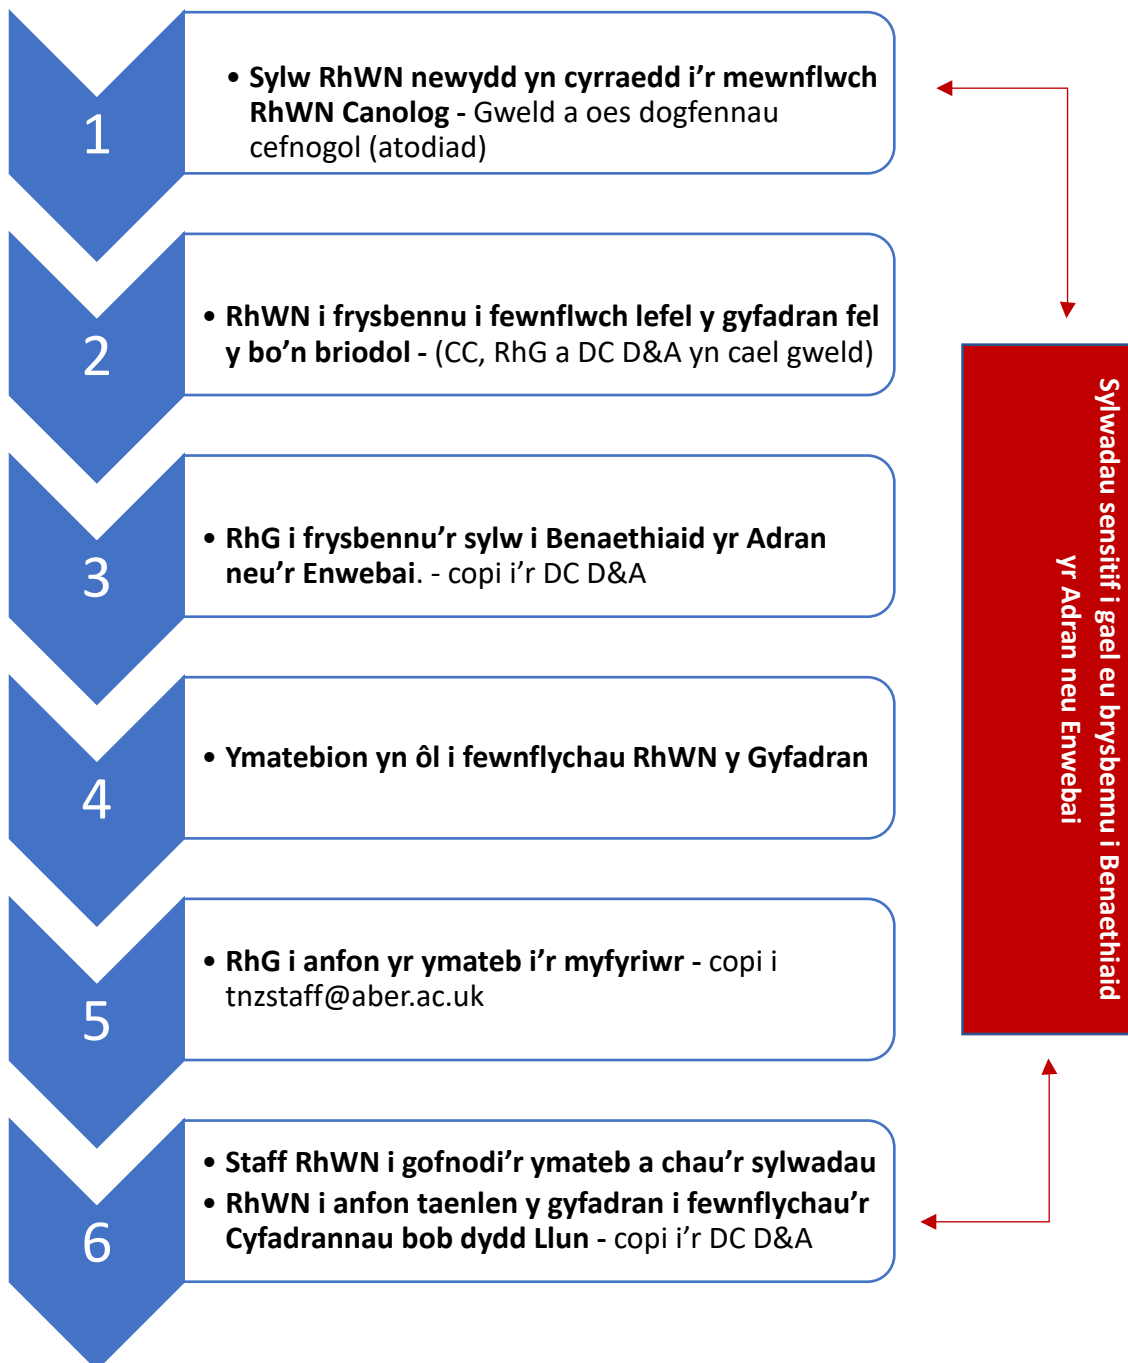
1

• **Sylw RhWN newydd yn cyrraedd i'r mewnflwch RhWN Canolog -** Gweld a oes dogfennau cefnogol (atodiad)

2

• **RhWN i frysbennu i fewnflwch lefel y gyfadran fel y bo'n briodol -** (CC, RhG a DC D&A yn cael gweld)

3

• **RhG i frysbennu'r sylw i Benaethiaid yr Adran neu'r Enwebai**. - copi i'r DC D&A

4

• **Ymatebion yn ôl i fewnflychau RhWN y Gyfadran**

5

• **RhG i anfon yr ymateb i'r myfyriwr -** copi i tnzstaff@aber.ac.uk

6

• **Staff RhWN i gofnodi'r ymateb a chau'r sylwadau**
• **RhWN i anfon taenlen y gyfadran i fewnflychau'r Cyfadrannau bob dydd Llun -** copi i'r DC D&A

Sylwadau sensitif i gael eu brysbennu i Benaethiaid yr Adran neu Enwebai